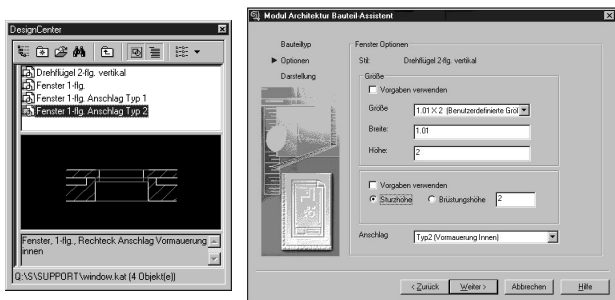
DesignCenter

Drehflügel 2-flg. vertikal
Fenster 1-flg.
Fenster 1-flg. Anschlag Typ 1
Fenster 1-flg. Anschlag Typ 2

Fenster, 1-flg., Rechteck Anschlag Vormauerung innen

Q:\S\SUPPORT\window.kat (4 Objekt(e))

Modul Architektur Bauteil-Assistent

Bauteiltyp
▶ Optionen
Darstellung

Fenster Optionen
Stil: Drehflügel 2-flg. vertikal

Größe
Vorgaben verwenden
Größe 1.01 X 2 (Benutzerdefinierte Grö
Breite: 1.01
Höhe: 2

Vorgaben verwenden
Sturzhöhe Brüstungshöhe 2

Anschlag Typ2 (Vormauerung Innen)

< Zurück Weiter > Abbrechen Hilfe